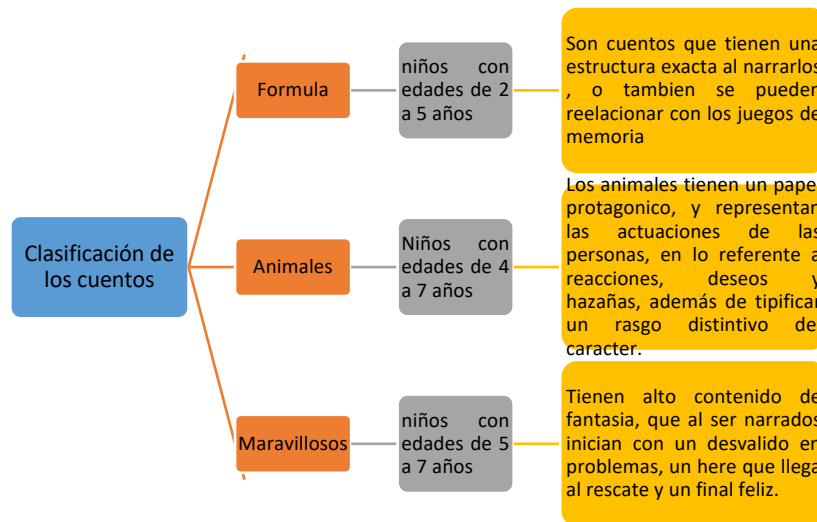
Clasificación de los cuentos

Formula

niños con edades de 2 a 5 años

Son cuentos que tienen una estructura exacta al narrarlos , o tambien se pueden reelacionar con los juegos de memoria

Animales

Niños con edades de 4 a 7 años

Los animales tienen un papel protagonico, y representan las actuaciones de las personas, en lo referente a reacciones, deseos y hazañas, además de tipificar un rasgo distintivo de caracter.

Maravillosos

niños con edades de 5 a 7 años

Tienen alto contenido de fantasia, que al ser narrados inician con un desvalido en problemas, un here que llega al rescate y un final feliz.